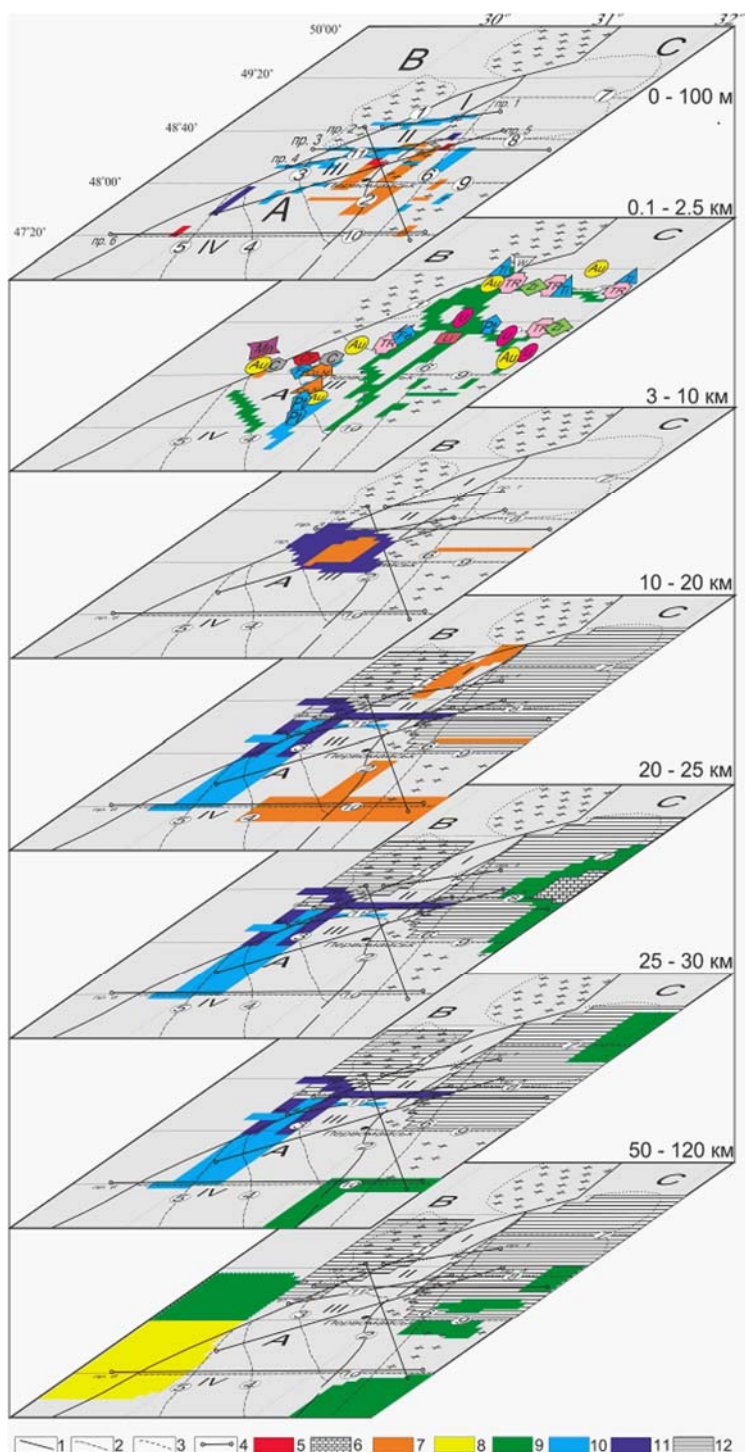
50°00' 30° 31° 32°
49°20'
48°40'
48°00'
47°20'
B C
0 - 100 м
I II III IV A
пр. 1 пр. 2 пр. 3 пр. 4 пр. 5 пр. 6
1 2 3 4 5 6 7 8 9 10
0.1 - 2.5 км
B C A
Au TR Mo Cu W
3 - 10 км
B C A I II III IV
10 - 20 км
B C A I II III IV
20 - 25 км
B C A I II III IV
25 - 30 км
B C A I II III IV
50 - 120 км
B C A I II III IV
B C A I III IV
1 2 3 4 5 6 7 8 9 10 11 12